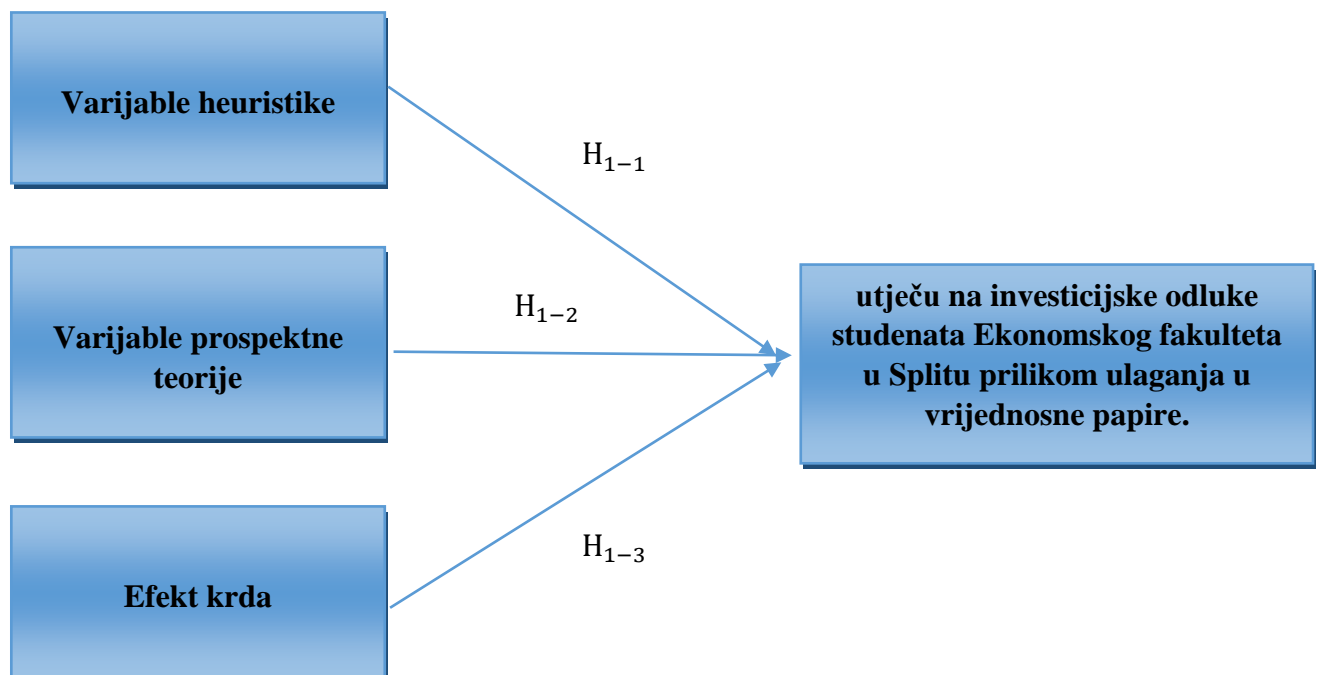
Varijable heuristike

$H_{1-1}$

Varijable prospektne teorije

$H_{1-2}$

Efekt krda

$H_{1-3}$

utječu na investicijske odluke studenata Ekonomskog fakulteta u Splitu prilikom ulaganja u vrijednosne papire.